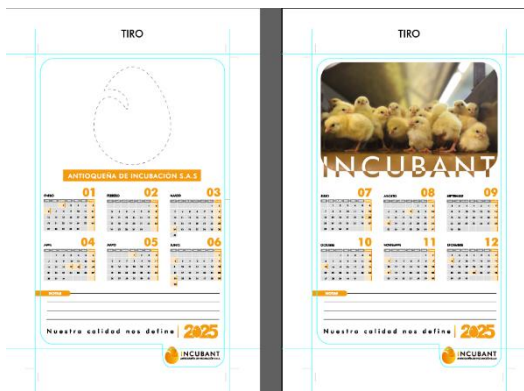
TIRO

ANTIOQUEÑA DE INCUBACIÓN S.A.S

ENERO 01
FEBRERO 02
MARZO 03
ABRIL 04
MAYO 05
JUNIO 06

NOTAS

Nuestra calidad nos define | 2025

INCUBANT

TIRO

INCUBANT

JULIO 07
AGOSTO 08
SEPTIEMBRE 09
OCTUBRE 10
NOVIEMBRE 11
DICIEMBRE 12

NOTAS

Nuestra calidad nos define | 2025

INCUBANT